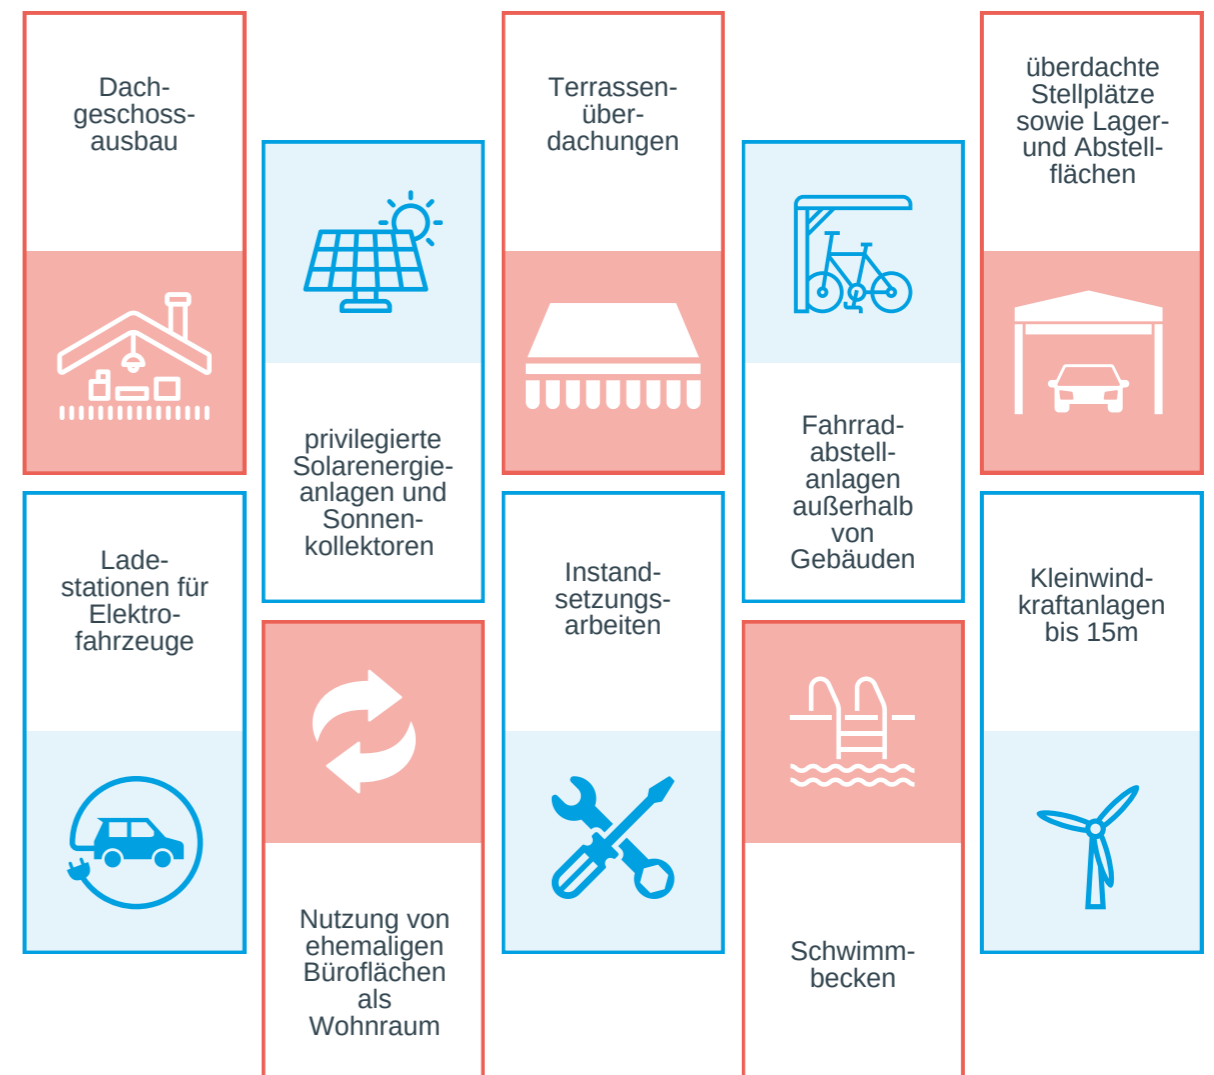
Dachgeschossausbau

Ladestationen für Elektrofahrzeuge

privilegierte Solarenergieanlagen und Sonnenkollektoren

Nutzung von ehemaligen Büroflächen als Wohnraum

Terrassenüberdachungen

Instandsetzungsarbeiten

Fahrradabstellanlagen außerhalb von Gebäuden

Schwimmbecken

überdachte Stellplätze sowie Lager- und Abstellflächen

Kleinwindkraftanlagen bis 15m